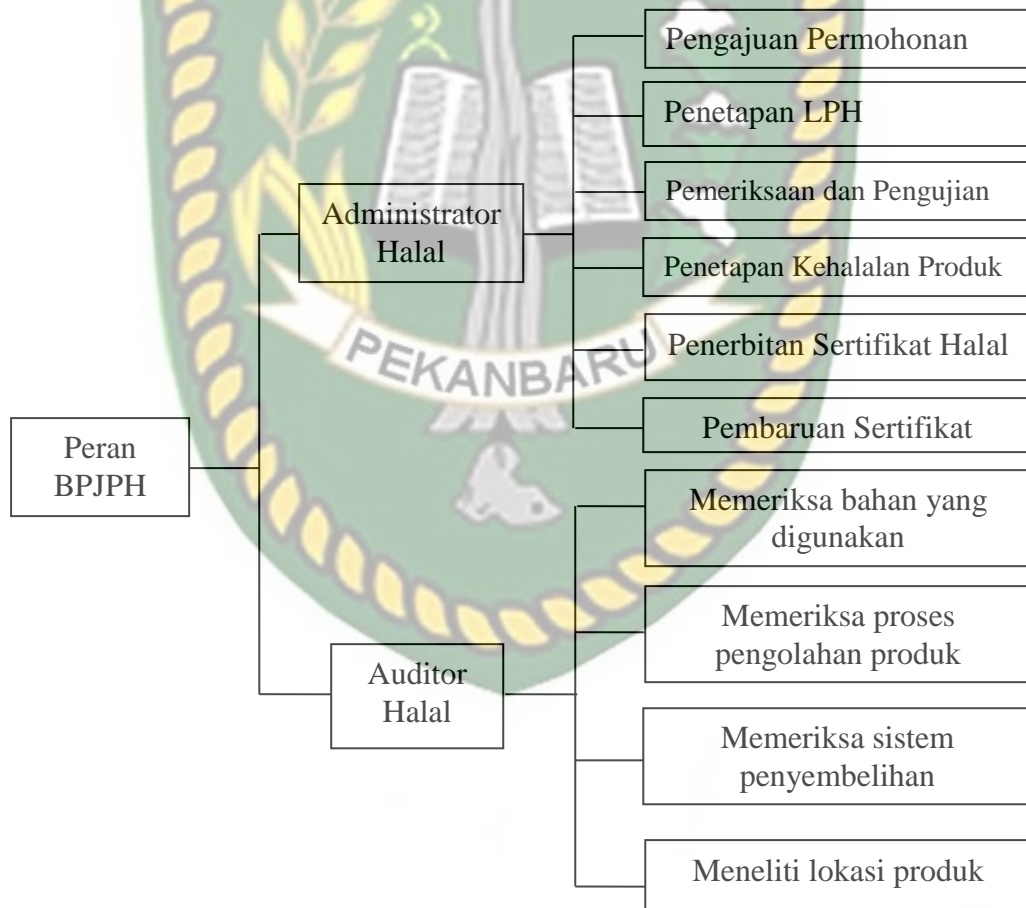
Peran BPJPH

Administrator Halal

Pengajuan Permohonan

Penetapan LPH

Pemeriksaan dan Pengujian

Penetapan Kehalalan Produk

Penerbitan Sertifikat Halal

Pembaruan Sertifikat

Auditor Halal

Memeriksa bahan yang digunakan

Memeriksa proses pengolahan produk

Memeriksa sistem penyembelihan

Meneliti lokasi produk

PEKANBARU